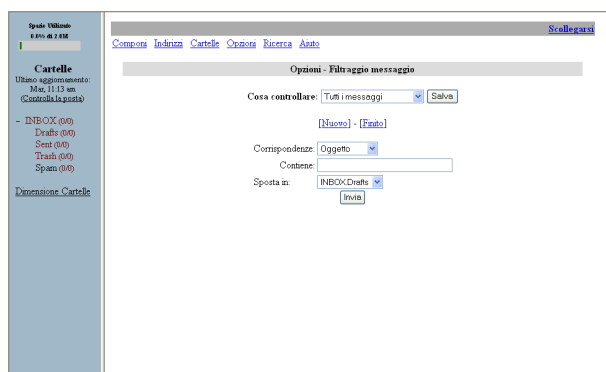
Spazio Utilizzato
0.0% di 2.0 MB

Cartelle
Ultimo aggiornamento: Mar, 11:13 am
(Controlla la posta)

- INBOX (0/0)
Drafts (0/0)
Sent (0/0)
Trash (0/0)
Spam (0/0)

Dimensione Cartelle

Scollegarsi

Componi Indirizzi Cartelle Opzioni Ricerca Aiuto

Opzioni - Filtraggio messaggio

Cosa controllare: Tutti i messaggi Salva

[Nuovo] - [Finito]

Corrispondenze: Oggetto
Contiene:
Sposta in: INBOX.Drafts
Invia